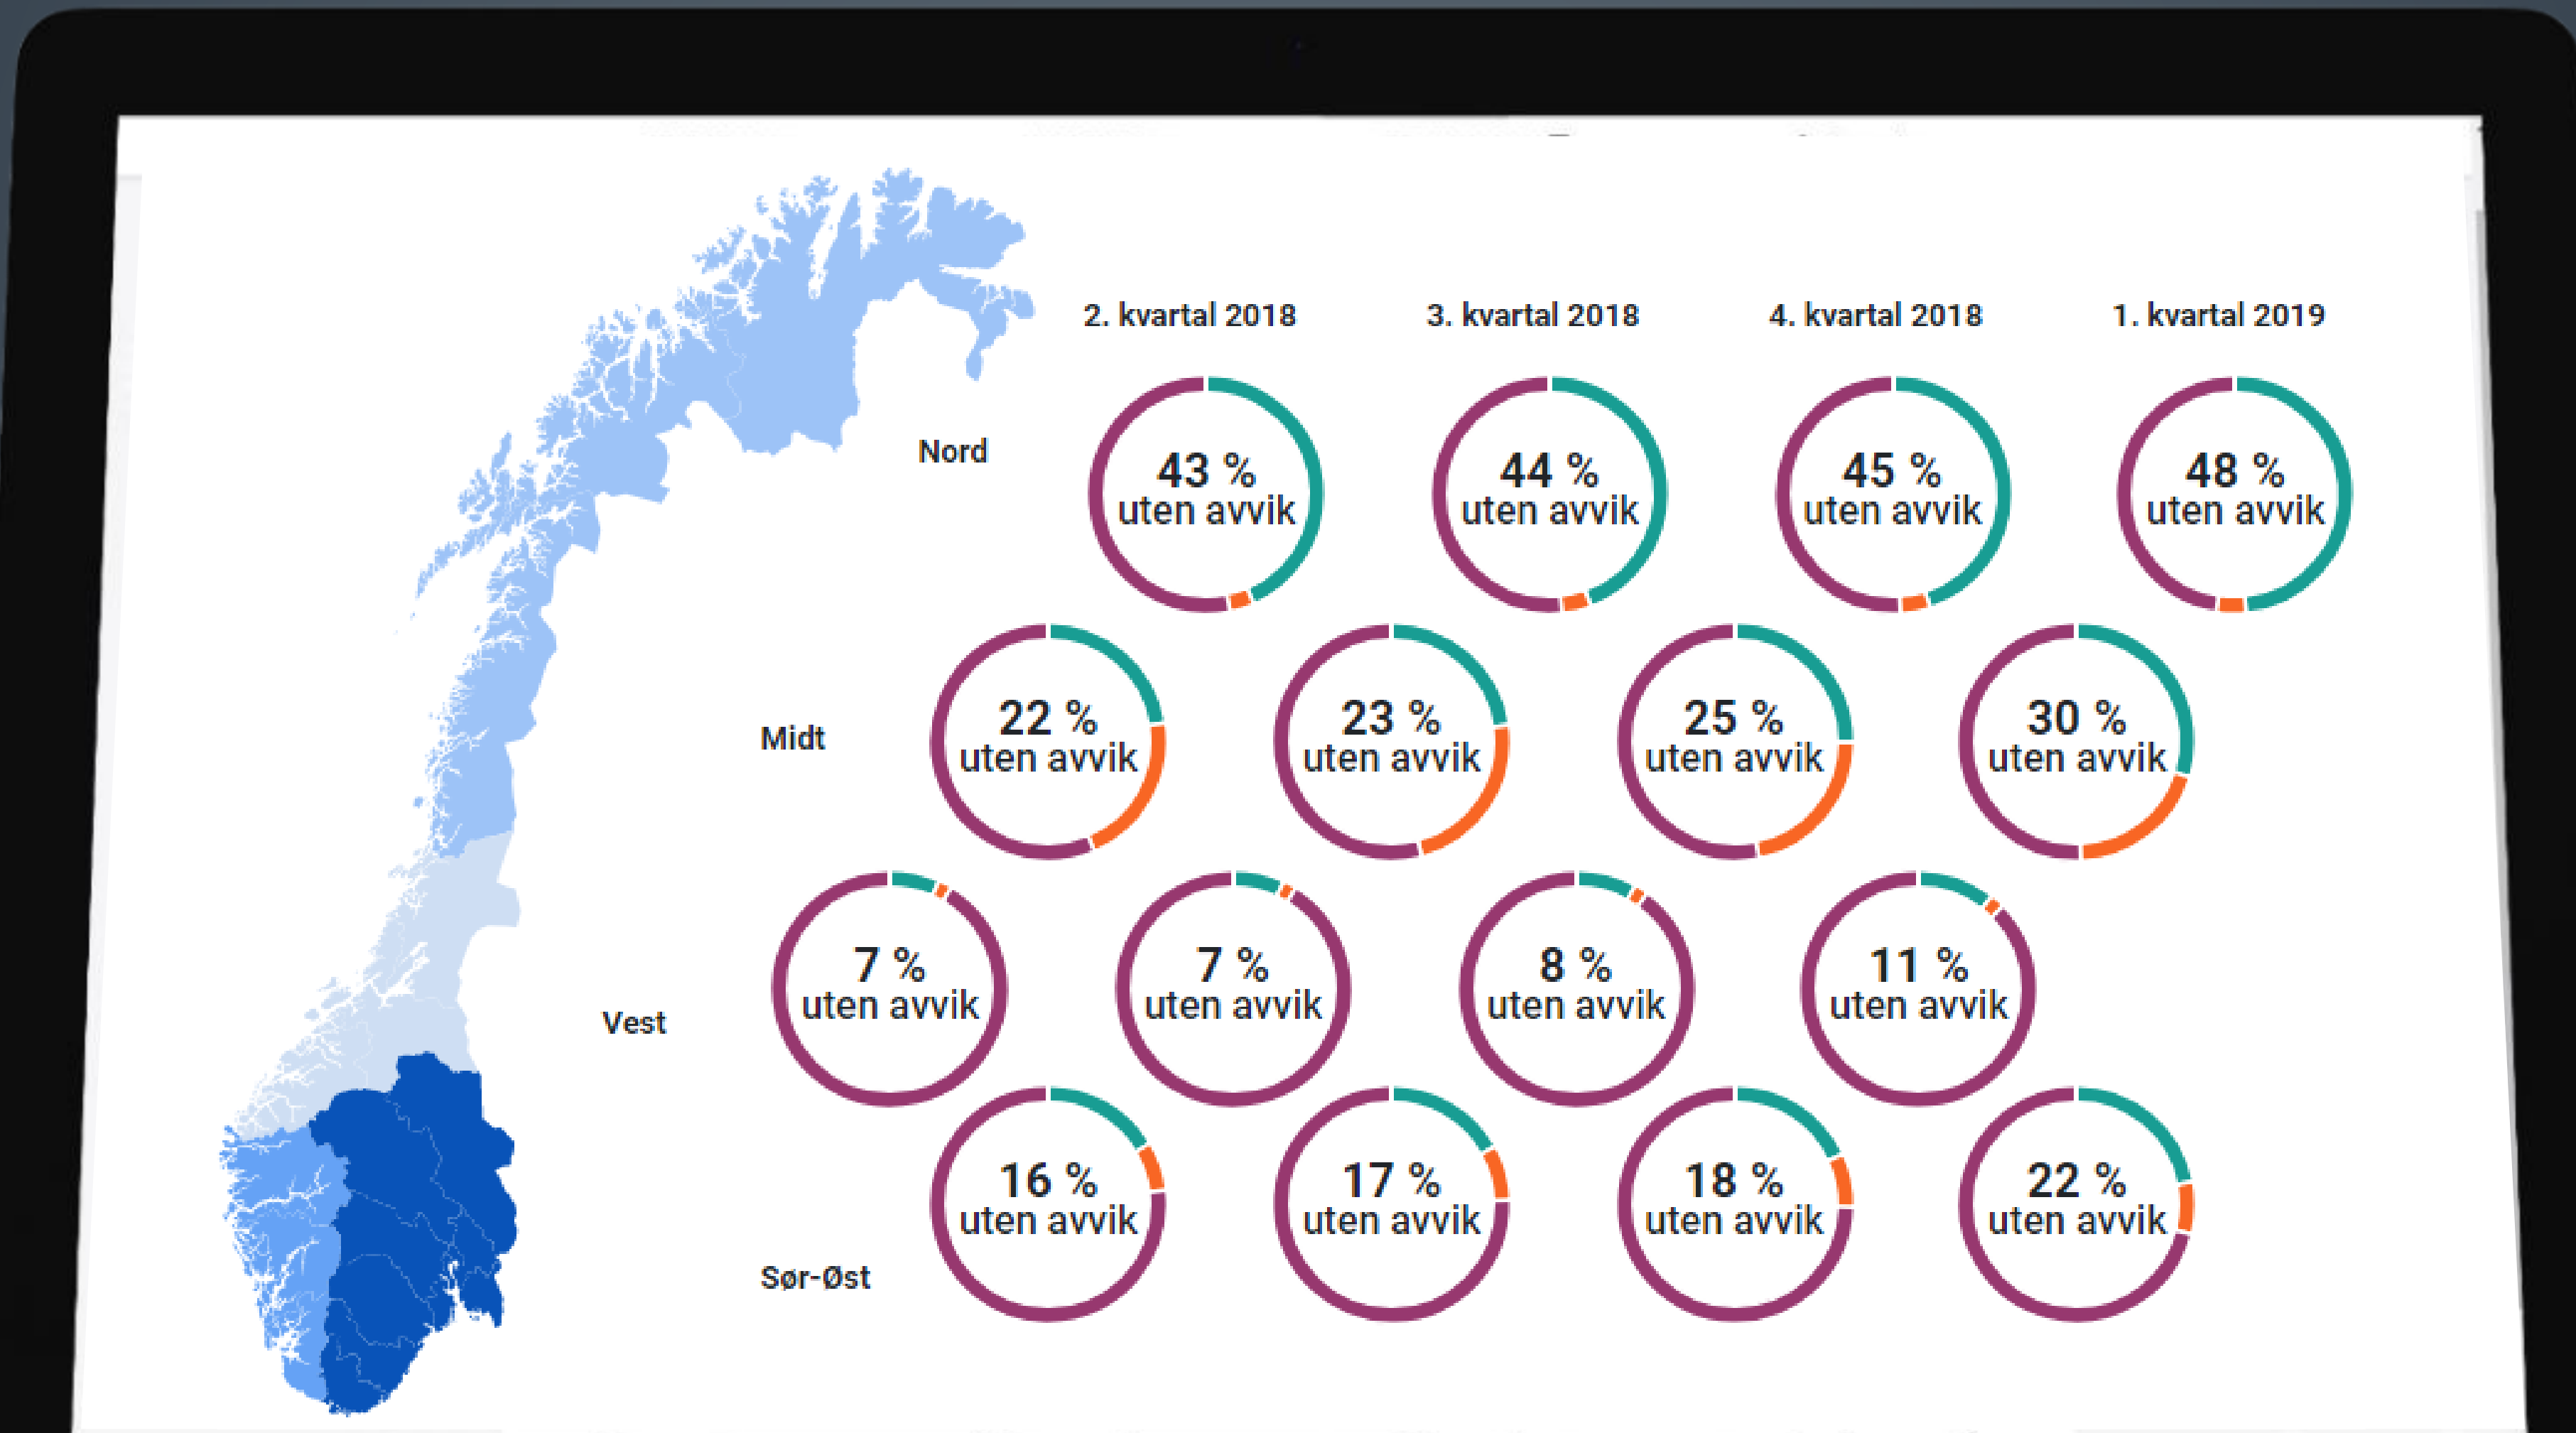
|  | 2. kvartal 2018 | 3. kvartal 2018 | 4. kvartal 2018 | 1. kvartal 2019 |
|---|---|---|---|---|
| Nord | 43 % uten avvik | 44 % uten avvik | 45 % uten avvik | 48 % uten avvik |
| Midt | 22 % uten avvik | 23 % uten avvik | 25 % uten avvik | 30 % uten avvik |
| Vest | 7 % uten avvik | 7 % uten avvik | 8 % uten avvik | 11 % uten avvik |
| Sør-Øst | 16 % uten avvik | 17 % uten avvik | 18 % uten avvik | 22 % uten avvik |